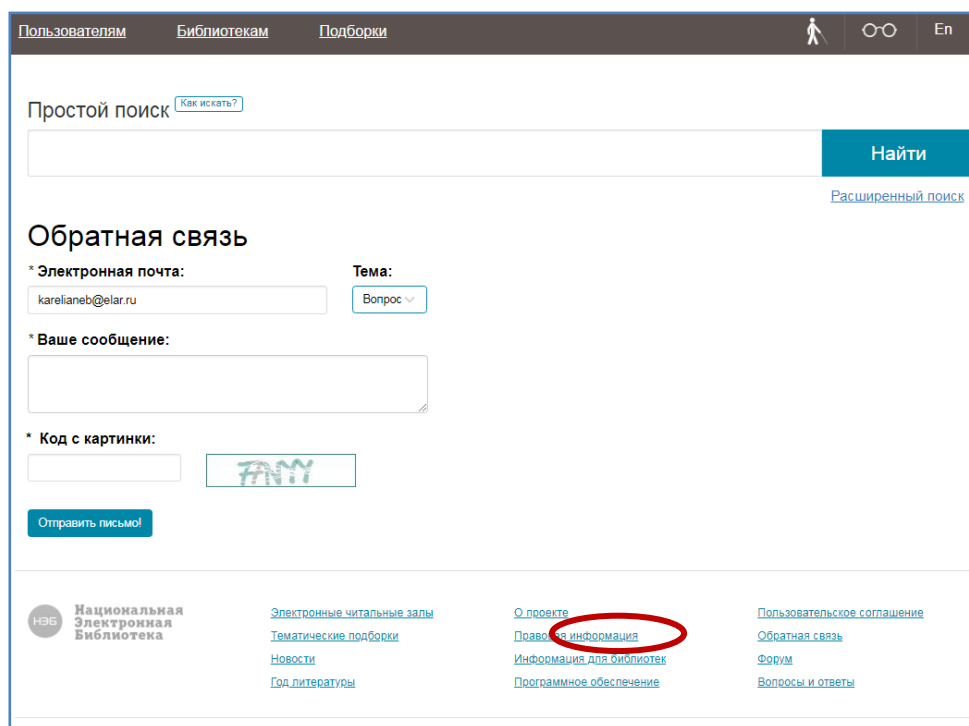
Пользователям Библиотекам Подборки En

Простой поиск Как искать?

Найти

Расширенный поиск

Обратная связь

* Электронная почта:

karelianeb@elar.ru

Тема:

Вопрос

* Ваше сообщение:

* Код с картинки:

FNYY

Отправить письмо!

НЭБ Национальная Электронная Библиотека

Электронные читальные залы
Тематические подборки
Новости
Год литературы

О проекте
Правовая информация
Информация для библиотек
Программное обеспечение

Пользовательское соглашение
Обратная связь
Форум
Вопросы и ответы